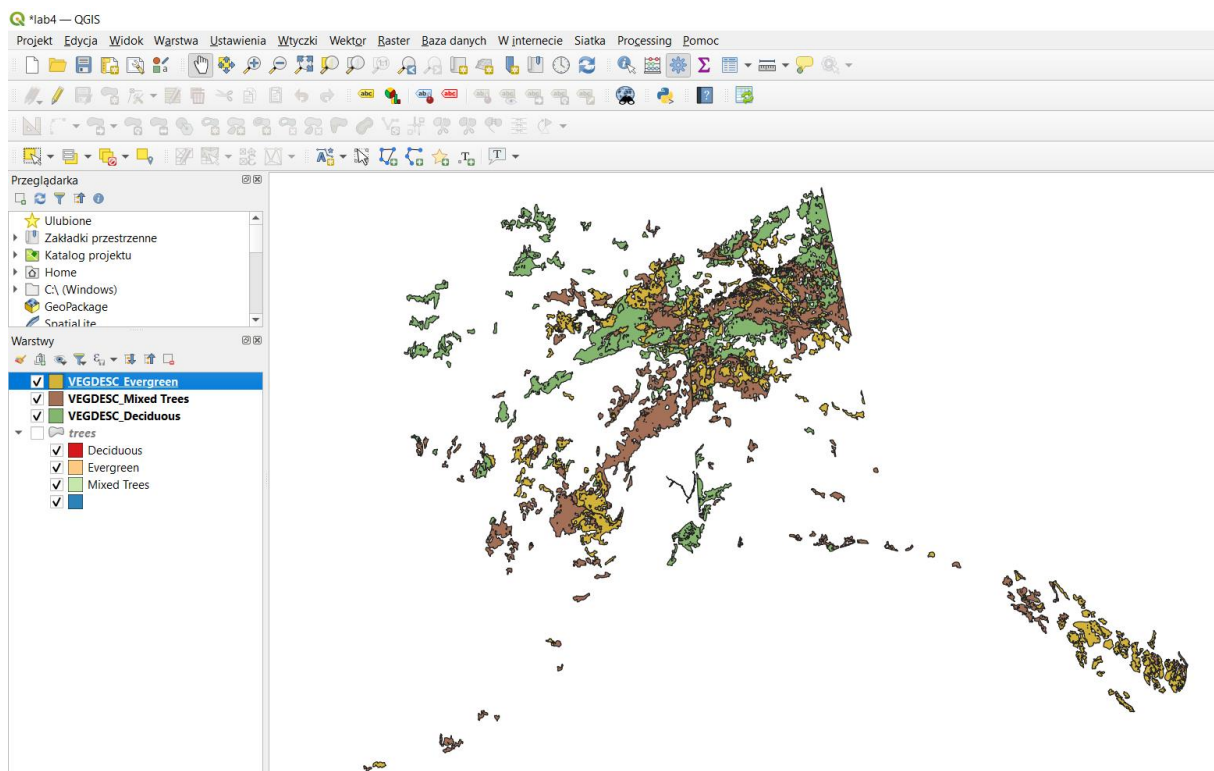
*lab4 — QGIS

Projekt Edycja Widok Warstwa Ustawienia Wtyczki Wektor Raster Baza danych W internecie Siatka Processing Pomoc

Przeglądarka

Ulubione
Zakładki przestrzenne
Katalog projektu
Home
C:\ (Windows)
GeoPackage
SpatiaLite

Warstwy

VEGDESC_Evergreen
VEGDESC_Mixed Trees
VEGDESC_Deciduous
trees
Deciduous
Evergreen
Mixed Trees